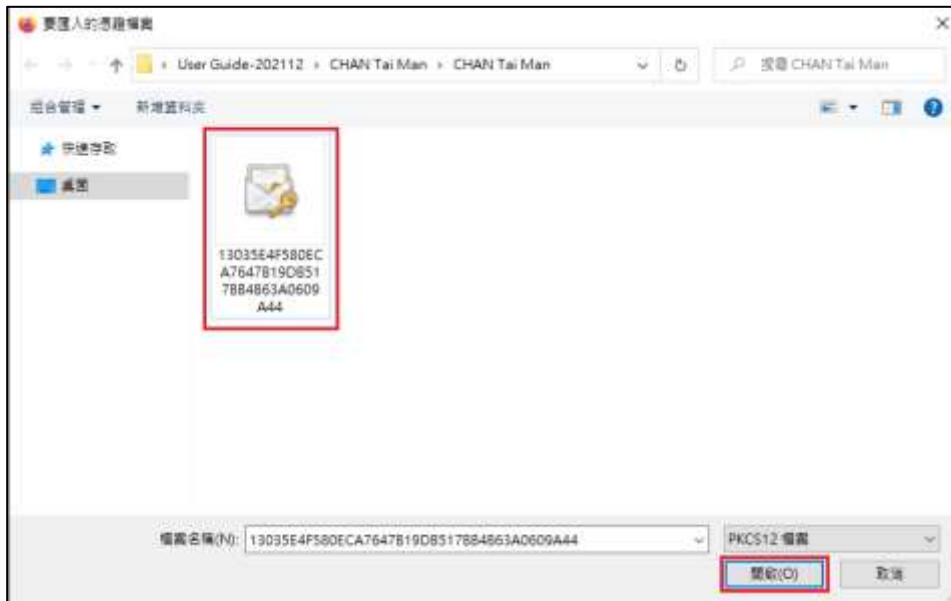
要匯入的憑證檔案

User Guide-202112 › CHAN Tai Man › CHAN Tai Man

搜尋 CHAN Tai Man

組合管理 ▾ 新增資料夾

快速存取

桌面

13035E4F580ECA7647B19DB517B84863A0609A44

檔案名稱(N): 13035E4F580ECA7647B19DB517B84863A0609A44

PKCS12 檔案

開啟(O)

取消